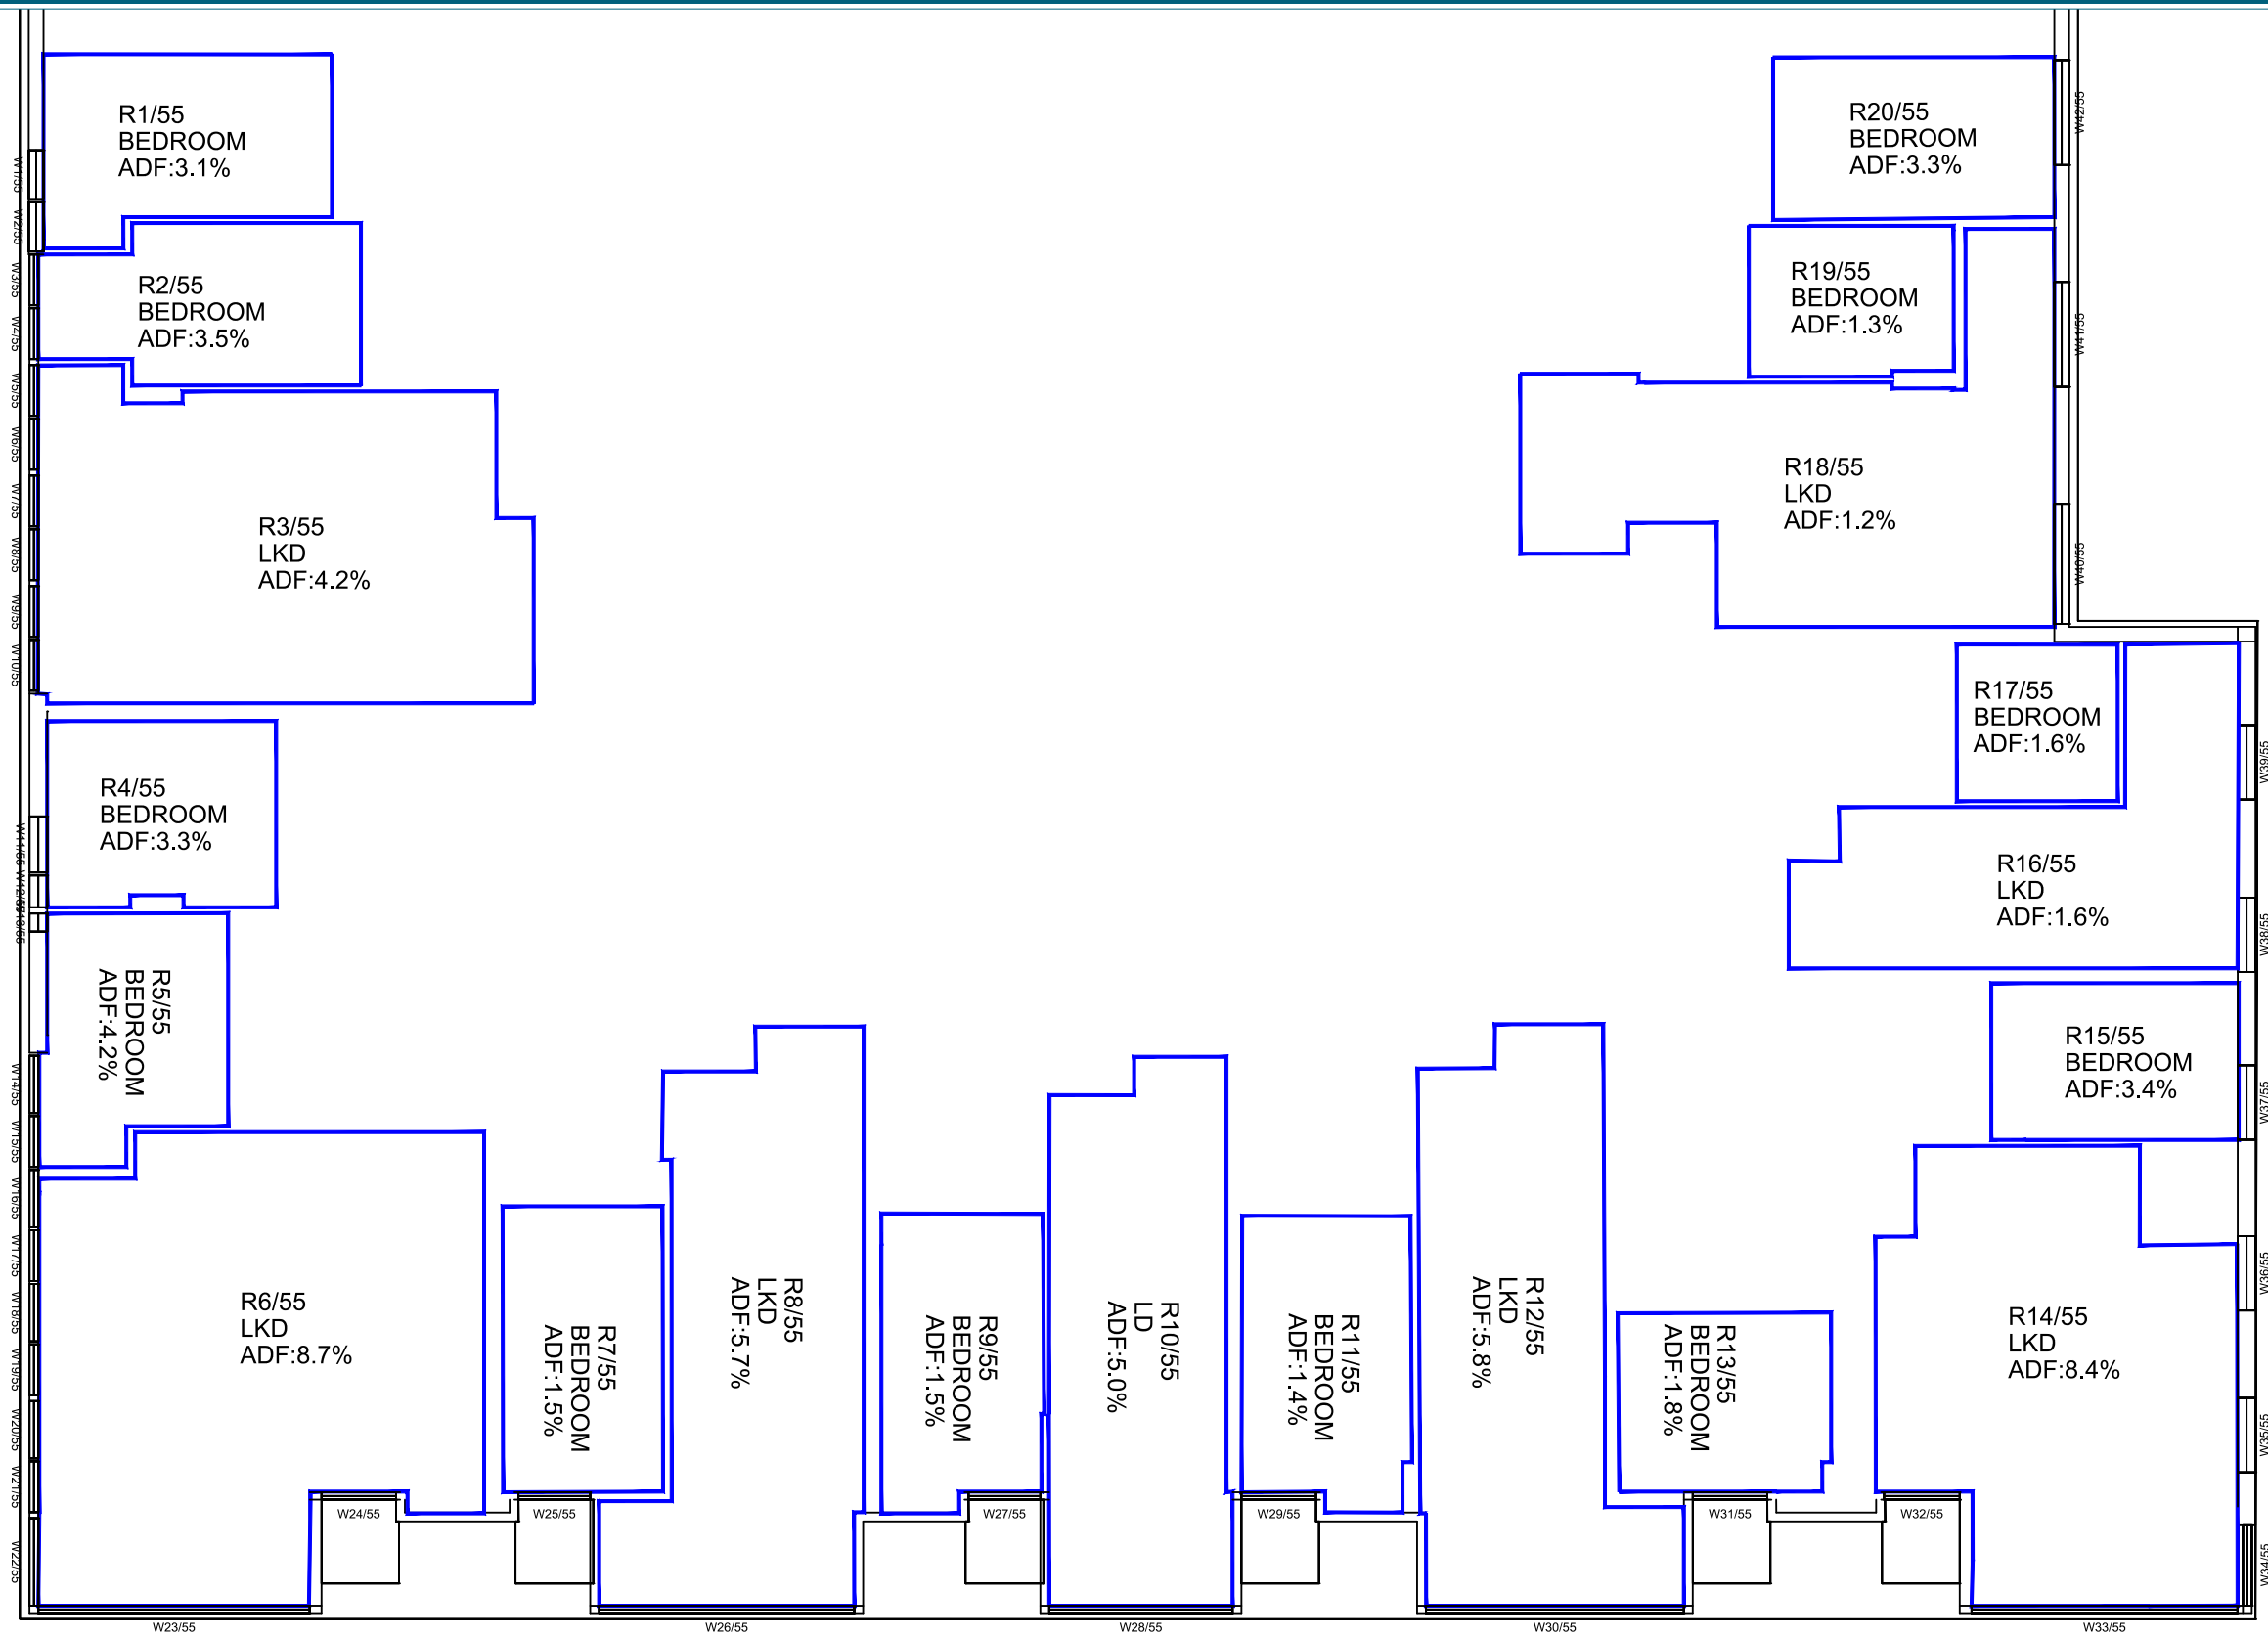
R1/55
BEDROOM
ADF:3.1%

R2/55
BEDROOM
ADF:3.5%

R3/55
LKD
ADF:4.2%

R4/55
BEDROOM
ADF:3.3%

R5/55
BEDROOM
ADF:4.2%

R6/55
LKD
ADF:8.7%

R7/55
BEDROOM
ADF:1.5%

R8/55
LKD
ADF:5.7%

R9/55
BEDROOM
ADF:1.5%

R10/55
LD
ADF:5.0%

R11/55
BEDROOM
ADF:1.4%

R12/55
LKD
ADF:5.8%

R13/55
BEDROOM
ADF:1.8%

R14/55
LKD
ADF:8.4%

R15/55
BEDROOM
ADF:3.4%

R16/55
LKD
ADF:1.6%

R17/55
BEDROOM
ADF:1.6%

R18/55
LKD
ADF:1.2%

R19/55
BEDROOM
ADF:1.3%

R20/55
BEDROOM
ADF:3.3%

W1/55 W2/55 W3/55 W4/55 W5/55 W6/55 W7/55 W8/55 W9/55 W10/55 W11/55 W12/55 W13/55 W14/55 W15/55 W16/55 W17/55 W18/55 W19/55 W20/55 W21/55 W22/55

W23/55 W24/55 W25/55 W26/55 W27/55 W28/55 W29/55 W30/55 W31/55 W32/55 W33/55

W34/55 W35/55 W36/55 W37/55 W38/55 W39/55 W40/55 W41/55 W42/55